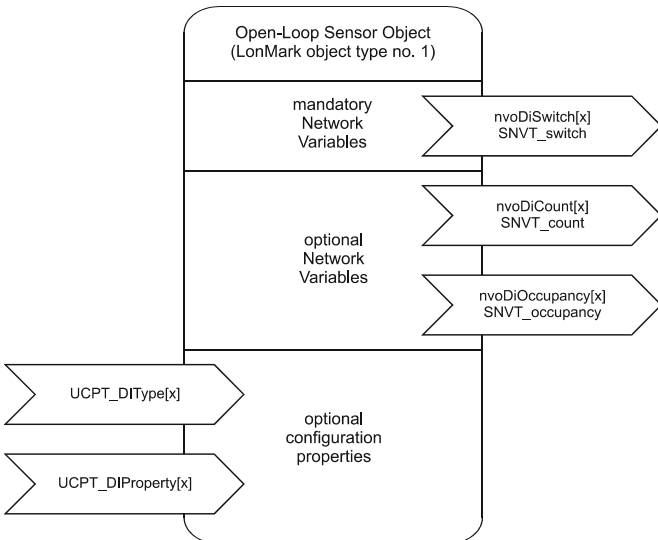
Open-Loop Sensor Object
(LonMark object type no. 1)

mandatory
Network
Variables

nvoDiSwitch[x]
SNVT_switch

optional
Network
Variables

nvoDiCount[x]
SNVT_count

nvoDiOccupancy[x]
SNVT_occupancy

UCPT_DIType[x]

optional
configuration
properties

UCPT_DIProperty[x]